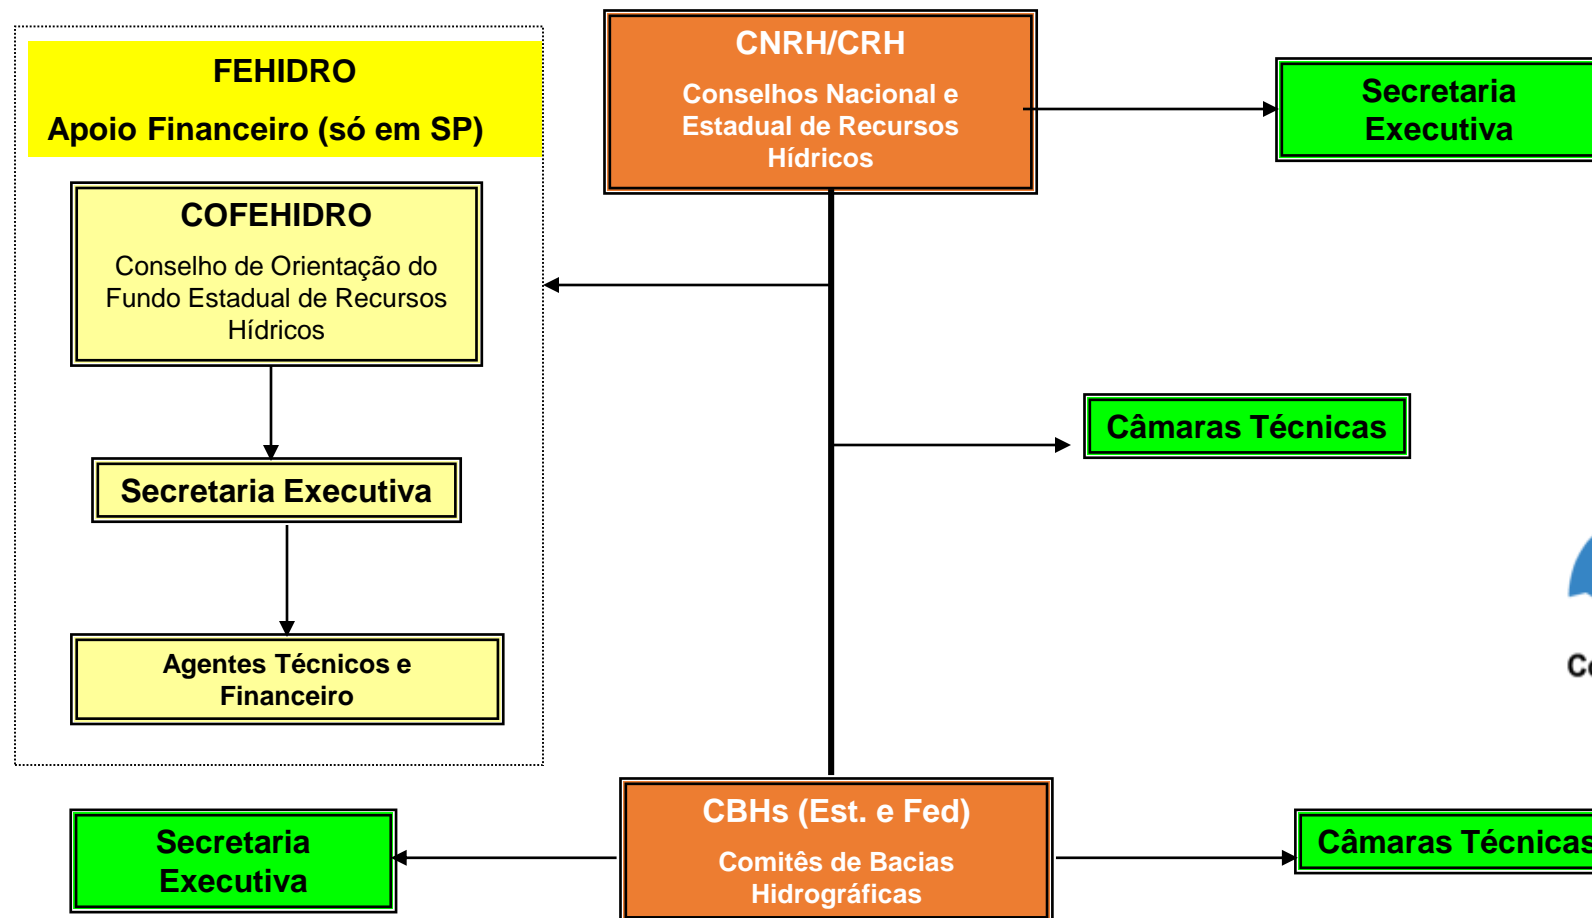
FEHIDRO

Apoio Financeiro (só em SP)

CNRH/CRH

Conselhos Nacional e Estadual de Recursos Hídricos

Secretaria Executiva

COFEHIDRO

Conselho de Orientação do Fundo Estadual de Recursos Hídricos

Câmaras Técnicas

Secretaria Executiva

Agentes Técnicos e Financeiro

Co

Secretaria Executiva

CBHs (Est. e Fed)

Comitês de Bacias Hidrográficas

Câmaras Técnicas